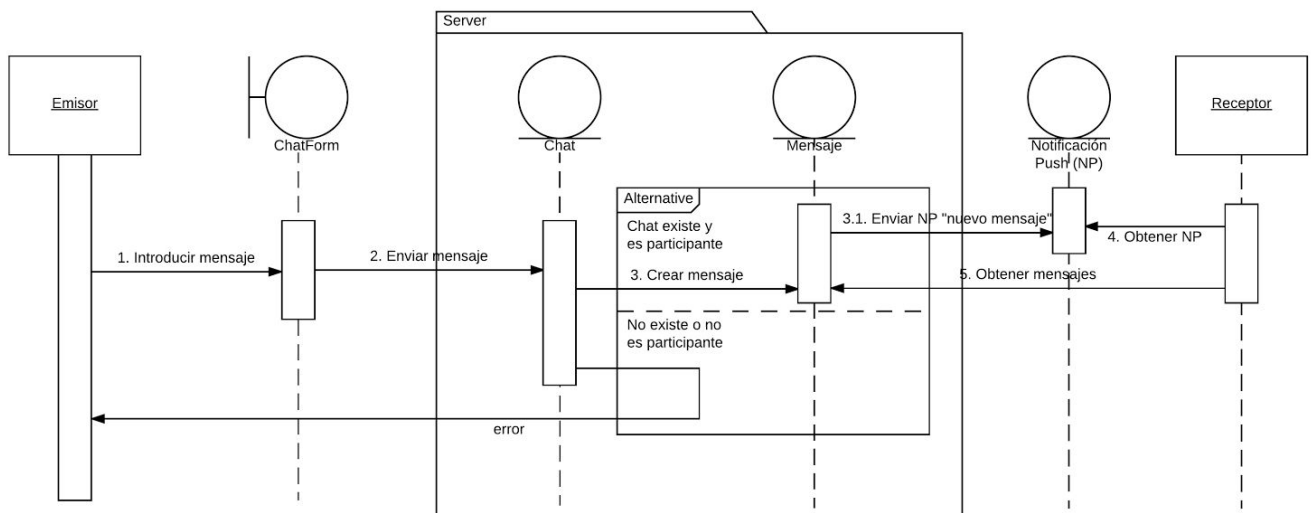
Server

Emisor

ChatForm

Chat

Mensaje

Notificación Push (NP)

Receptor

Alternative

Chat existe y es participante

3.1. Enviar NP "nuevo mensaje"

4. Obtener NP

1. Introducir mensaje

2. Enviar mensaje

3. Crear mensaje

5. Obtener mensajes

No existe o no es participante

error